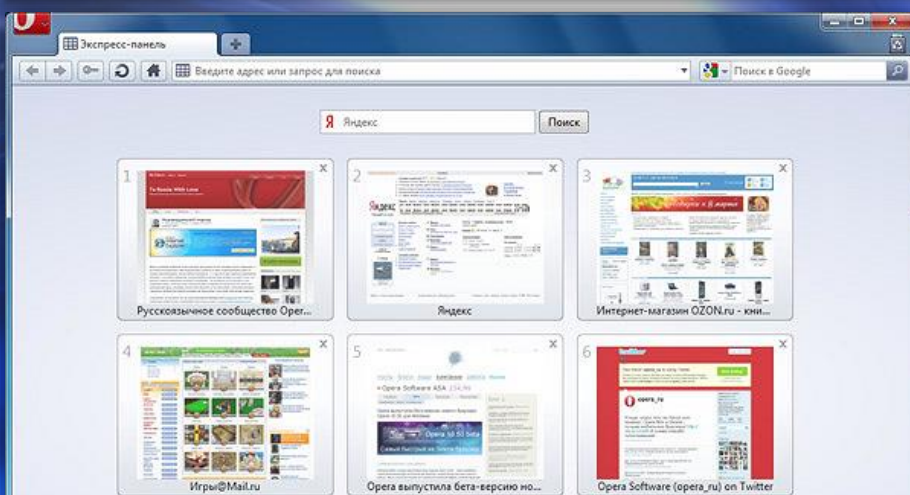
Экспресс-панель

Введите адрес или запрос для поиска

Поиск в Google

Я Яндекс

Поиск

1
Русскоязычное сообщество Oper...

2
Яндекс

3
Интернет-магазин OZON.ru - кни...

4
Игры@Mail.ru

5
Opera выпустила бета-версию но...

6
Opera Software (opera_ru) on Twitter